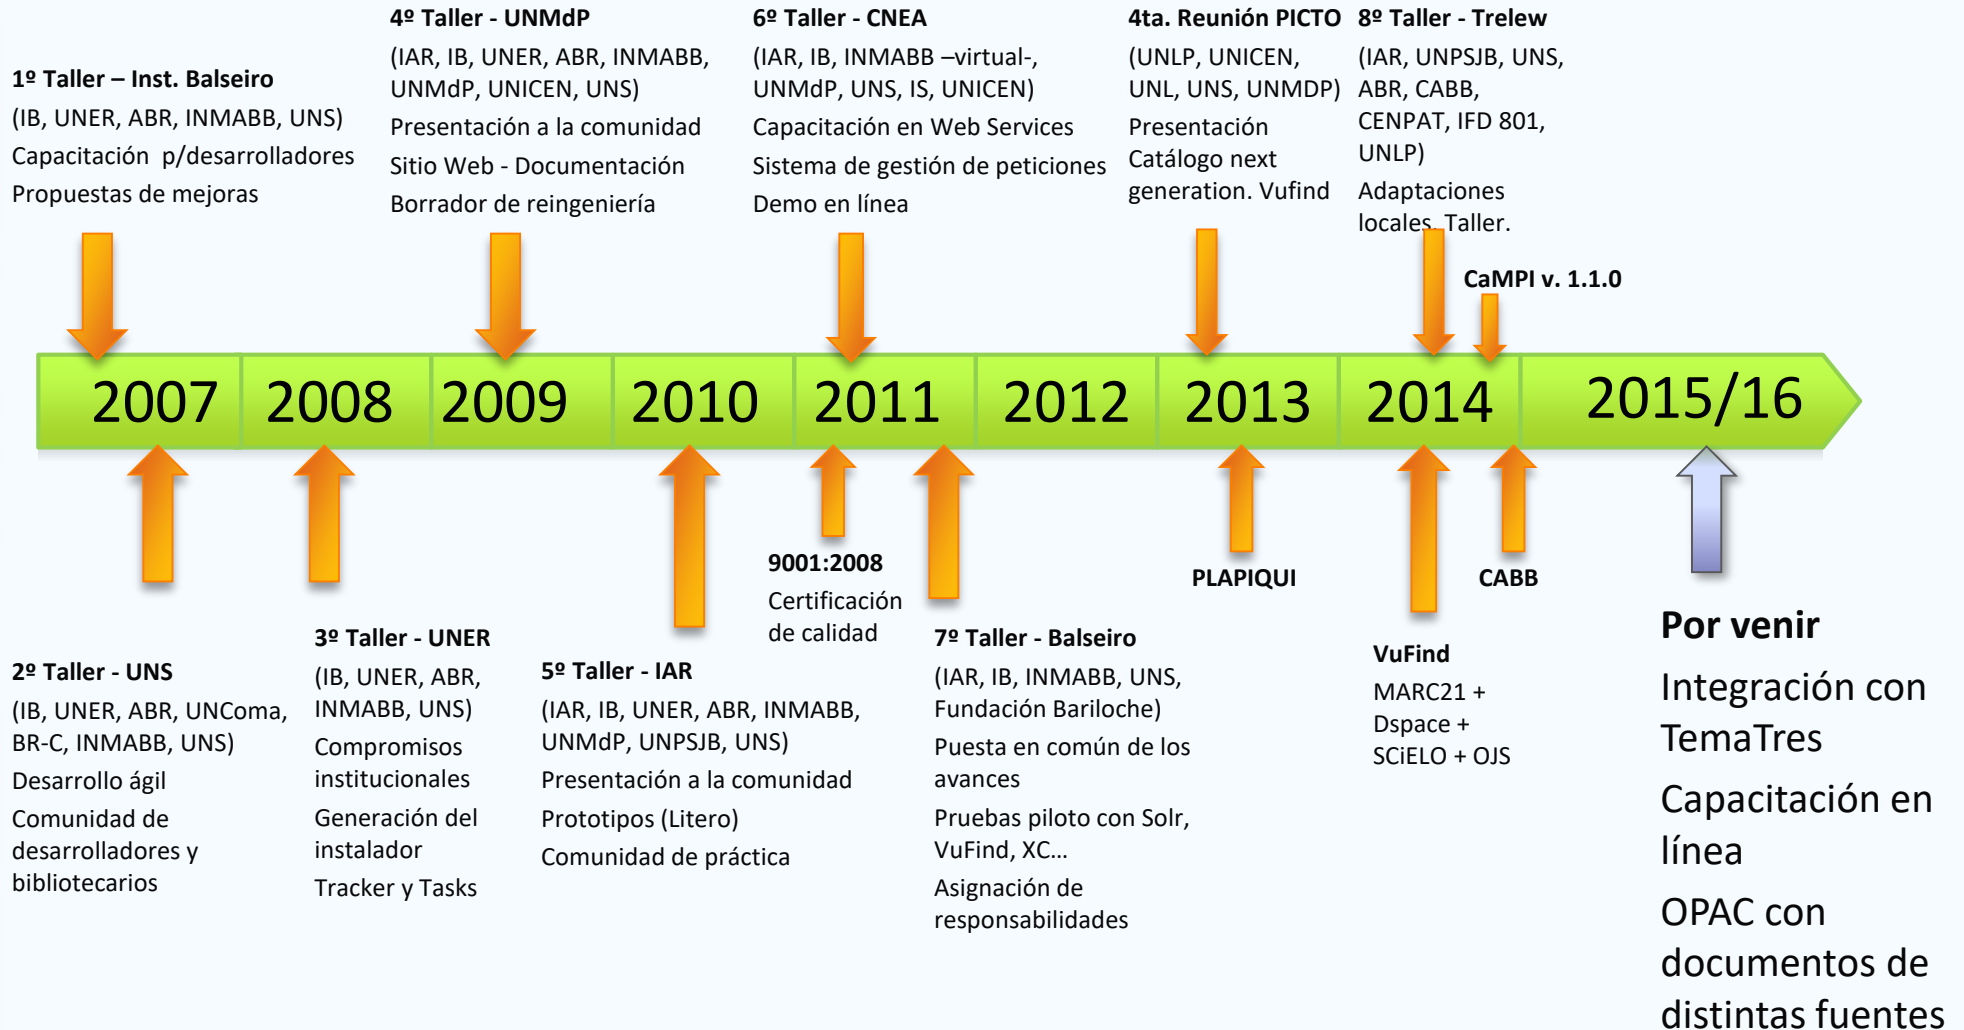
1º Taller – Inst. Balseiro
(IB, UNER, ABR, INMABB, UNS)
Capacitación p/desarrolladores
Propuestas de mejoras

4º Taller - UNMdP
(IAR, IB, UNER, ABR, INMABB, UNMdP, UNICEN, UNS)
Presentación a la comunidad
Sitio Web - Documentación
Borrador de reingeniería

6º Taller - CNEA
(IAR, IB, INMABB –virtual-, UNMdP, UNS, IS, UNICEN)
Capacitación en Web Services
Sistema de gestión de peticiones
Demo en línea

4ta. Reunión PICTO
(UNLP, UNICEN, UNL, UNS, UNMDP)
Presentación Catálogo next generation. Vufind

8º Taller - Trelew
(IAR, UNPSJB, UNS, ABR, CABB, CENPAT, IFD 801, UNLP)
Adaptaciones locales. Taller.

CaMPI v. 1.1.0

2007 2008 2009 2010 2011 2012 2013 2014 2015/16

9001:2008
Certificación de calidad

PLAPIQUI

CABB

2º Taller - UNS
(IB, UNER, ABR, UNComa, BR-C, INMABB, UNS)
Desarrollo ágil
Comunidad de desarrolladores y bibliotecarios

3º Taller - UNER
(IB, UNER, ABR, INMABB, UNS)
Compromisos institucionales
Generación del instalador
Tracker y Tasks

5º Taller - IAR
(IAR, IB, UNER, ABR, INMABB, UNMdP, UNPSJB, UNS)
Presentación a la comunidad
Prototipos (Litero)
Comunidad de práctica

7º Taller - Balseiro
(IAR, IB, INMABB, UNS, Fundación Bariloche)
Puesta en común de los avances
Pruebas piloto con Solr, VuFind, XC…
Asignación de responsabilidades

VuFind
MARC21 + Dspace + SCiELO + OJS

Por venir
Integración con TemaTres
Capacitación en línea
OPAC con documentos de distintas fuentes